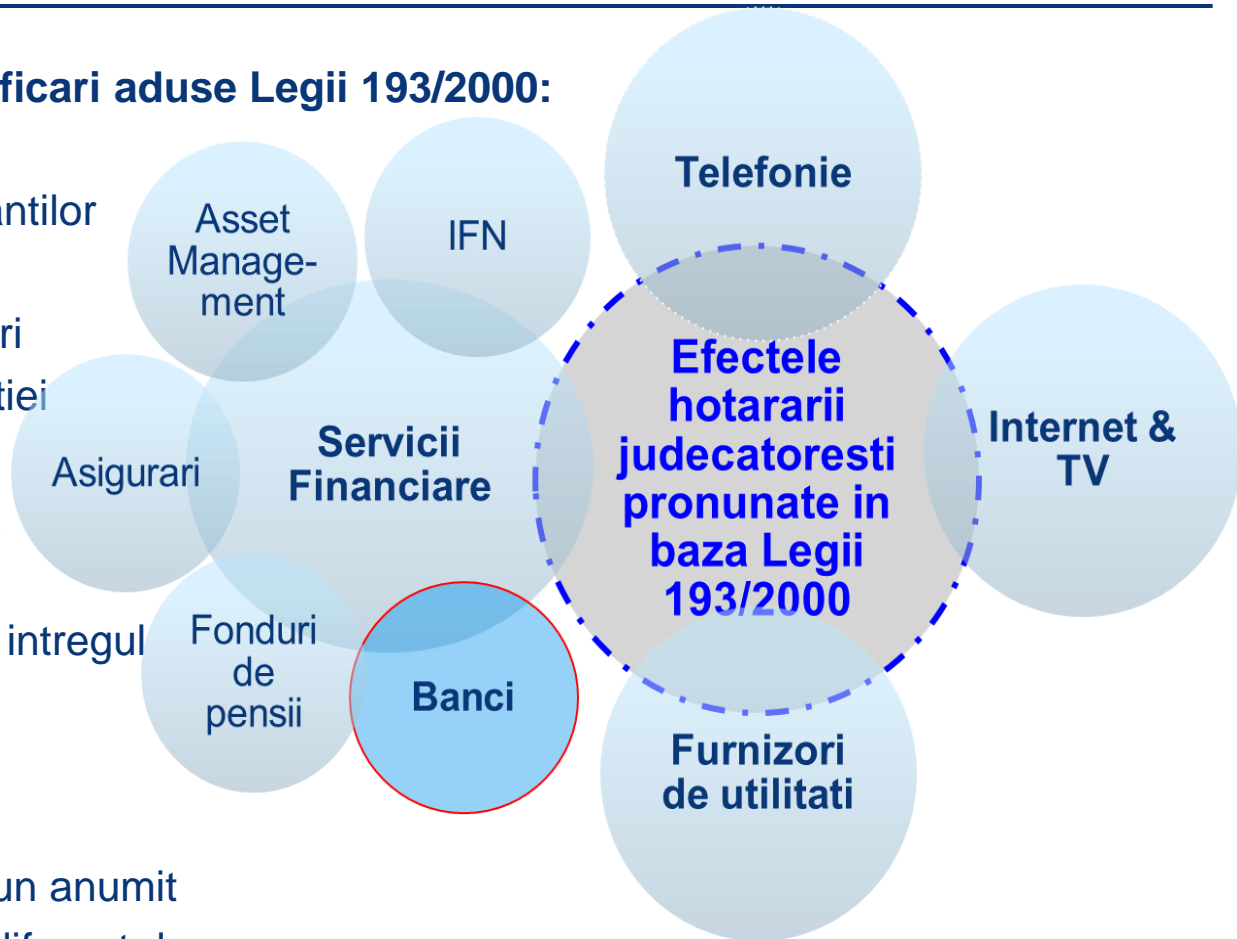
ficari aduse Legii 193/2000:

antilor

ri

tiei

intregul

un anumit

Asset Management

IFN

Telefonie

Asigurari

Servicii Financiare

Efectele hotararii judecatoresti pronunate in baza Legii 193/2000

Internet & TV

Fonduri de pensii

Banci

Furnizori de utilitati